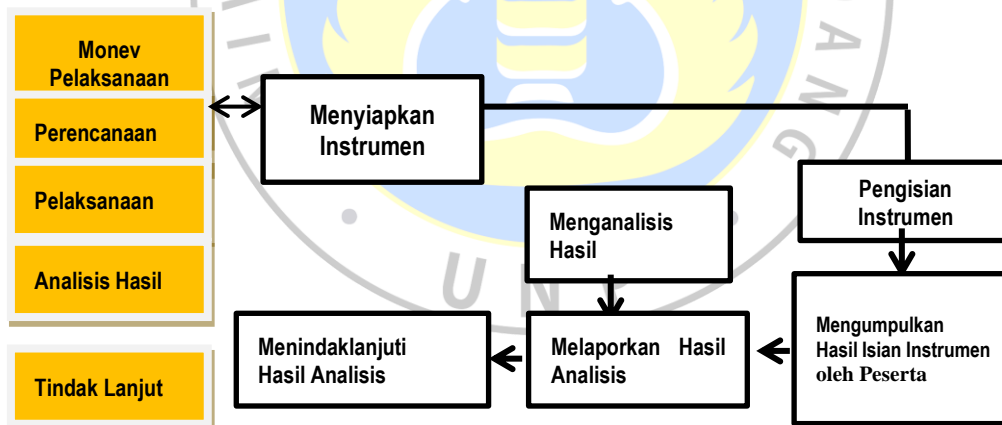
Monev Pelaksanaan

Perencanaan

Pelaksanaan

Analisis Hasil

Tindak Lanjut

Menyiapkan Instrumen

Pengisian Instrumen

Menganalisis Hasil

Mengumpulkan Hasil Isian Instrumen oleh Peserta

Melaporkan Hasil Analisis

Menindaklanjuti Hasil Analisis